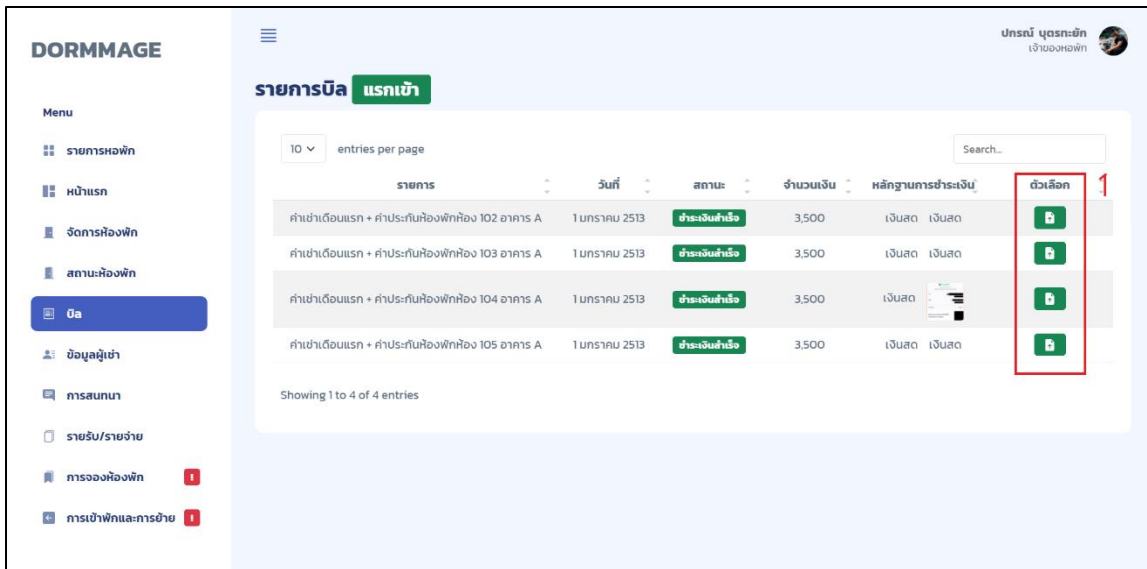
DORMMAGE

Menu

รายการหอพัก

หน้าแรก

จัดการห้องพัก

สถานะห้องพัก

บิล

ข้อมูลผู้เช่า

การสนทนา

รายรับ/รายจ่าย

การจองห้องพัก !

การเข้าพักและการย้าย !

ปกรณ์ บุตรทะยัก
เจ้าของหอพัก

รายการบิล แรกเข้า

10 entries per page

Search...

| รายการ | วันที่ | สถานะ | จำนวนเงิน | หลักฐานการชำระเงิน | ตัวเลือก |
|---|---|---|---|---|---|
| ค่าเช่าเดือนแรก + ค่าประกันห้องพักห้อง 102 อาคาร A | 1 มกราคม 2513 | ชำระเงินสำเร็จ | 3,500 | เงินสด เงินสด | |
| ค่าเช่าเดือนแรก + ค่าประกันห้องพักห้อง 103 อาคาร A | 1 มกราคม 2513 | ชำระเงินสำเร็จ | 3,500 | เงินสด เงินสด | |
| ค่าเช่าเดือนแรก + ค่าประกันห้องพักห้อง 104 อาคาร A | 1 มกราคม 2513 | ชำระเงินสำเร็จ | 3,500 | เงินสด | |
| ค่าเช่าเดือนแรก + ค่าประกันห้องพักห้อง 105 อาคาร A | 1 มกราคม 2513 | ชำระเงินสำเร็จ | 3,500 | เงินสด เงินสด | |

1

Showing 1 to 4 of 4 entries